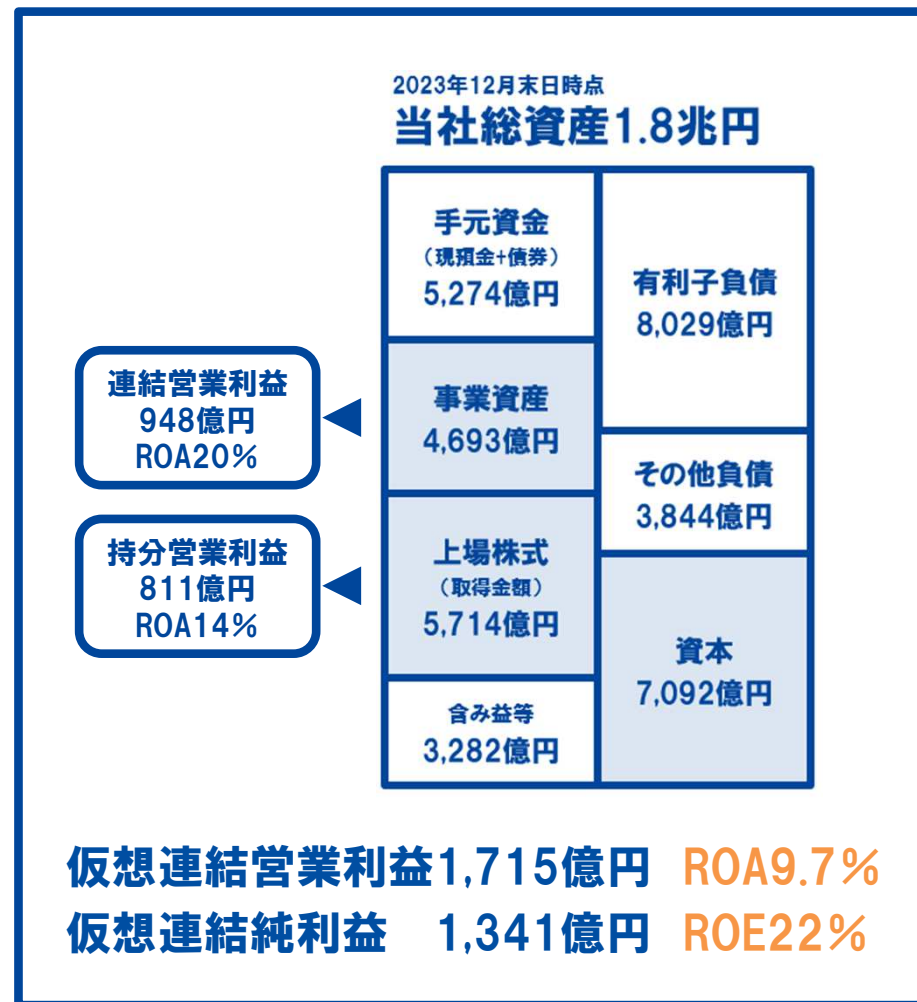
2023年12月末日時点
当社総資産1.8兆円

手元資金
（現預金+債券）
5,274億円

有利子負債
8,029億円

連結営業利益
948億円
ROA20％

事業資産
4,693億円

その他負債
3,844億円

持分営業利益
811億円
ROA14％

上場株式
（取得金額）
5,714億円

資本
7,092億円

含み益等
3,282億円

仮想連結営業利益1,715億円 ROA9.7％
仮想連結純利益 1,341億円 ROE22％